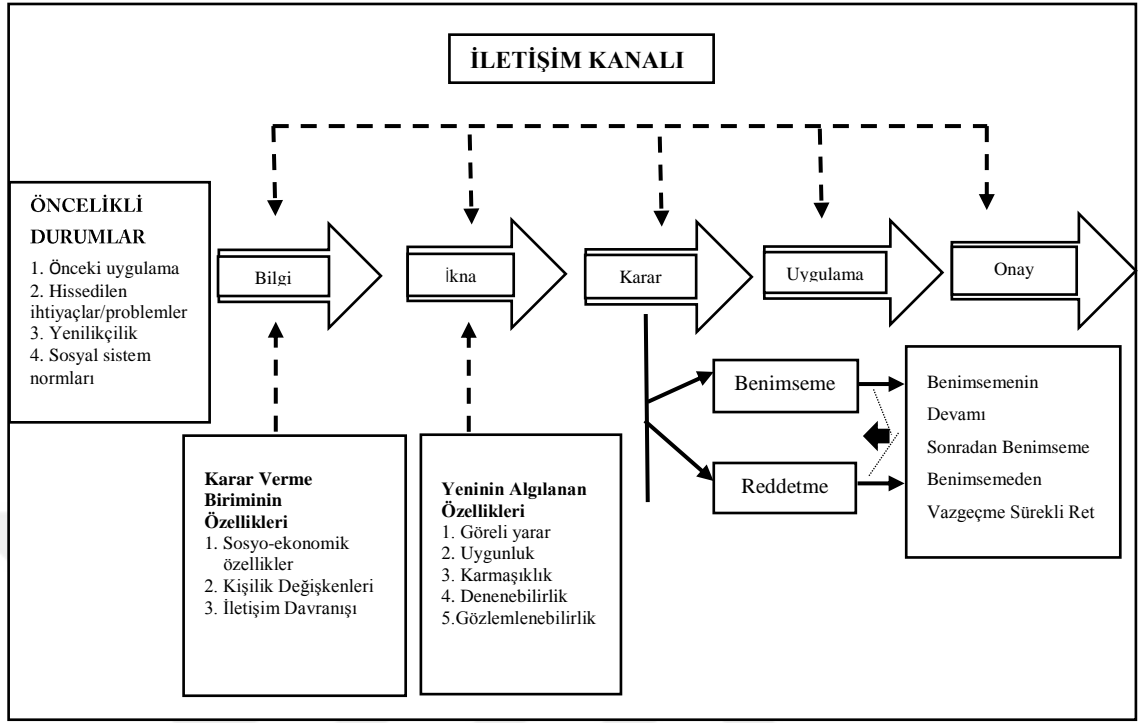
İLETİŞİM KANALI

ÖNCELİKLİ DURUMLAR
1. Önceki uygulama
2. Hissedilen ihtiyaçlar/problemler
3. Yenilikçilik
4. Sosyal sistem normları

Bilgi

İkna

Karar

Uygulama

Onay

Benimseme

Reddetme

Benimsemenin Devamı
Sonradan Benimseme
Benimsemeden Vazgeçme Sürekli Ret

Karar Verme Biriminin Özellikleri
1. Sosyo-ekonomik özellikler
2. Kişilik Değişkenleri
3. İletişim Davranışı

Yeninin Algılanan Özellikleri
1. Göreli yarar
2. Uygunluk
3. Karmaşıklık
4. Denenebilirlik
5.Gözlemlenebilirlik